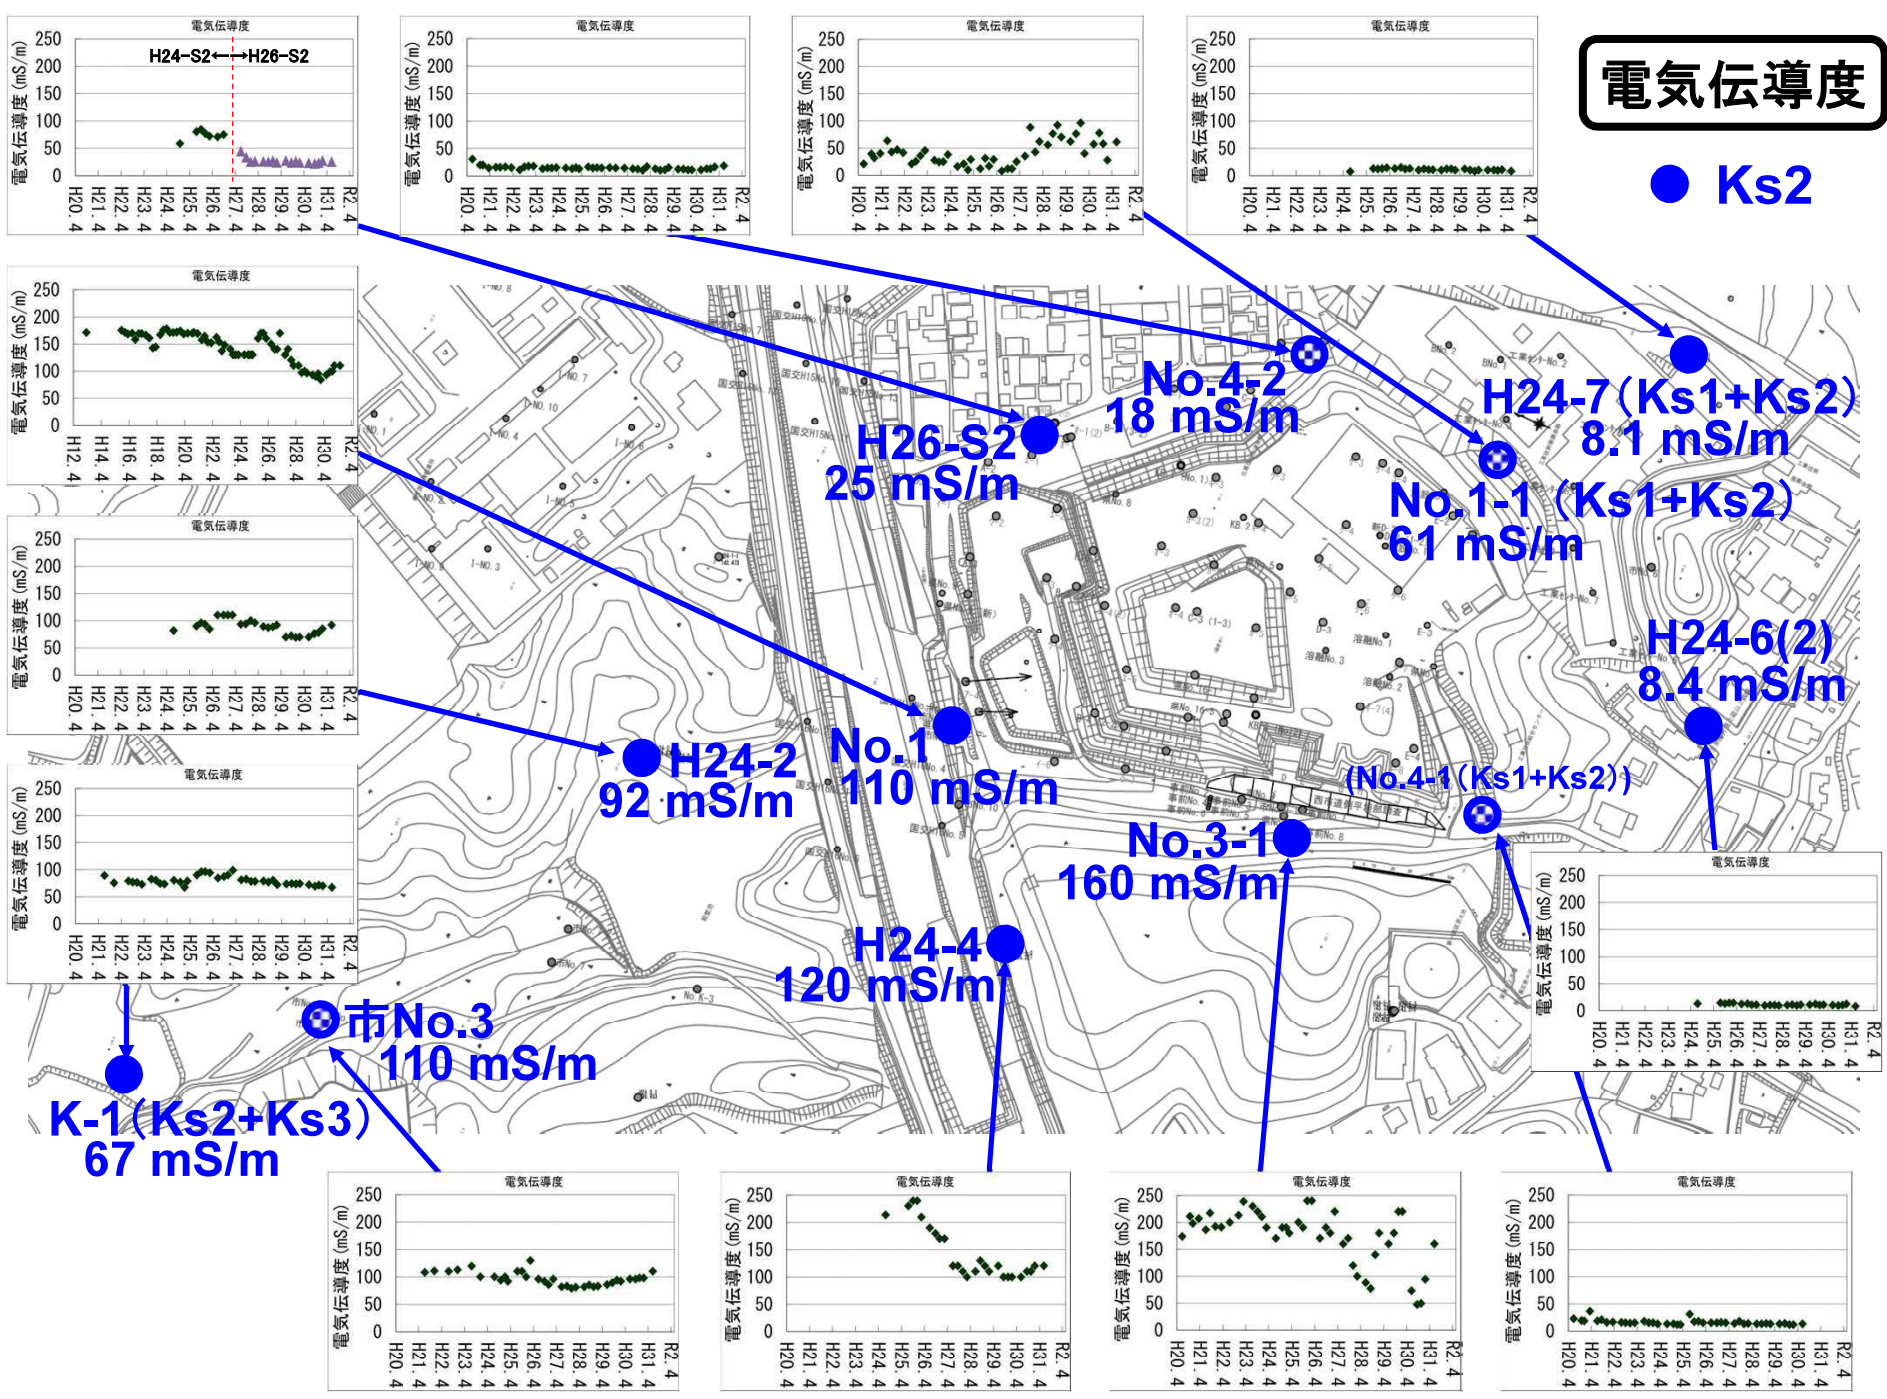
電気伝導度

● Ks2

電気伝導度
電気伝導度 (mS/m)
250 200 150 100 50 0
H24-S2⟷H26-S2
H20.4 H21.4 H22.4 H23.4 H24.4 H25.4 H26.4 H27.4 H28.4 H29.4 H30.4 H31.4 R2.4

電気伝導度
電気伝導度 (mS/m)
250 200 150 100 50 0
H20.4 H21.4 H22.4 H23.4 H24.4 H25.4 H26.4 H27.4 H28.4 H29.4 H30.4 H31.4 R2.4

電気伝導度
電気伝導度 (mS/m)
250 200 150 100 50 0
H20.4 H21.4 H22.4 H23.4 H24.4 H25.4 H26.4 H27.4 H28.4 H29.4 H30.4 H31.4 R2.4

電気伝導度
電気伝導度 (mS/m)
250 200 150 100 50 0
H20.4 H21.4 H22.4 H23.4 H24.4 H25.4 H26.4 H27.4 H28.4 H29.4 H30.4 H31.4 R2.4

電気伝導度
電気伝導度 (mS/m)
250 200 150 100 50 0
H12.4 H14.4 H16.4 H18.4 H20.4 H22.4 H24.4 H26.4 H28.4 H30.4 R2.4

電気伝導度
電気伝導度 (mS/m)
250 200 150 100 50 0
H20.4 H21.4 H22.4 H23.4 H24.4 H25.4 H26.4 H27.4 H28.4 H29.4 H30.4 H31.4 R2.4

電気伝導度
電気伝導度 (mS/m)
250 200 150 100 50 0
H20.4 H21.4 H22.4 H23.4 H24.4 H25.4 H26.4 H27.4 H28.4 H29.4 H30.4 H31.4 R2.4

No.4-2
18 mS/m
H24-7（Ks1+Ks2）
8.1 mS/m
H26-S2
25 mS/m
No.1-1（Ks1+Ks2）
61 mS/m
H24-6(2)
8.4 mS/m
H24-2
92 mS/m
No.1
110 mS/m
(No.4-1（Ks1+Ks2）)
No.3-1
160 mS/m
H24-4
120 mS/m
市No.3
110 mS/m
K-1（Ks2+Ks3）
67 mS/m

電気伝導度
電気伝導度 (mS/m)
250 200 150 100 50 0
H20.4 H21.4 H22.4 H23.4 H24.4 H25.4 H26.4 H27.4 H28.4 H29.4 H30.4 H31.4 R2.4

電気伝導度
電気伝導度 (mS/m)
250 200 150 100 50 0
H20.4 H21.4 H22.4 H23.4 H24.4 H25.4 H26.4 H27.4 H28.4 H29.4 H30.4 H31.4 R2.4

電気伝導度
電気伝導度 (mS/m)
250 200 150 100 50 0
H20.4 H21.4 H22.4 H23.4 H24.4 H25.4 H26.4 H27.4 H28.4 H29.4 H30.4 H31.4 R2.4

電気伝導度
電気伝導度 (mS/m)
250 200 150 100 50 0
H20.4 H21.4 H22.4 H23.4 H24.4 H25.4 H26.4 H27.4 H28.4 H29.4 H30.4 H31.4 R2.4

電気伝導度
電気伝導度 (mS/m)
250 200 150 100 50 0
H20.4 H21.4 H22.4 H23.4 H24.4 H25.4 H26.4 H27.4 H28.4 H29.4 H30.4 H31.4 R2.4